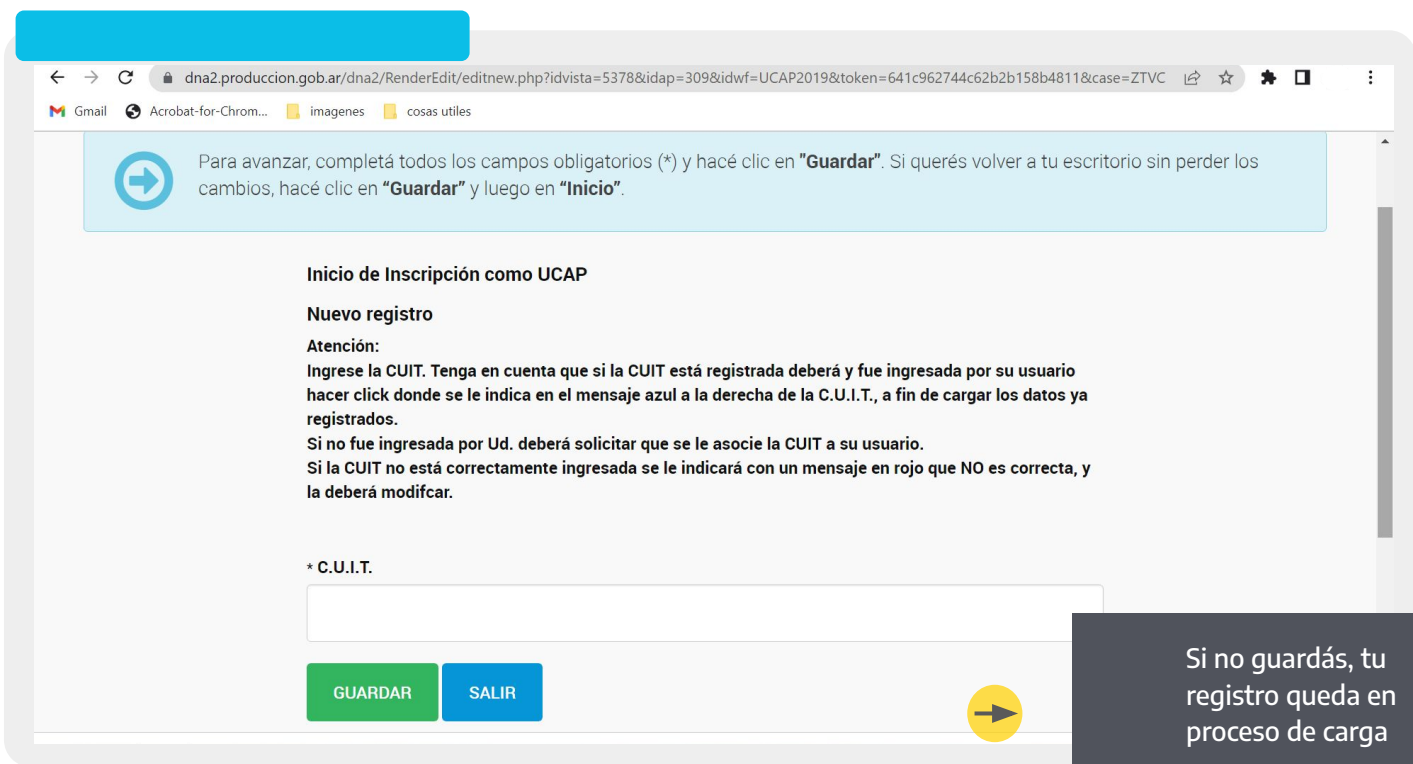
dna2.produccion.gob.ar/dna2/RenderEdit/editnew.php?idvista=5378&idap=309&idwf=UCAP2019&token=641c962744c62b2b158b4811&case=ZTVC

Gmail   Acrobat-for-Chrom...   imagenes   cosas utiles

Para avanzar, completá todos los campos obligatorios (*) y hacé clic en **"Guardar"**. Si querés volver a tu escritorio sin perder los cambios, hacé clic en **"Guardar"** y luego en **"Inicio"**.

Inicio de Inscripción como UCAP

Nuevo registro

Atención:
Ingrese la CUIT. Tenga en cuenta que si la CUIT está registrada deberá y fue ingresada por su usuario hacer click donde se le indica en el mensaje azul a la derecha de la C.U.I.T., a fin de cargar los datos ya registrados.
Si no fue ingresada por Ud. deberá solicitar que se le asocie la CUIT a su usuario.
Si la CUIT no está correctamente ingresada se le indicará con un mensaje en rojo que NO es correcta, y la deberá modifcar.

* C.U.I.T.

GUARDAR   SALIR

Si no guardás, tu registro queda en proceso de carga